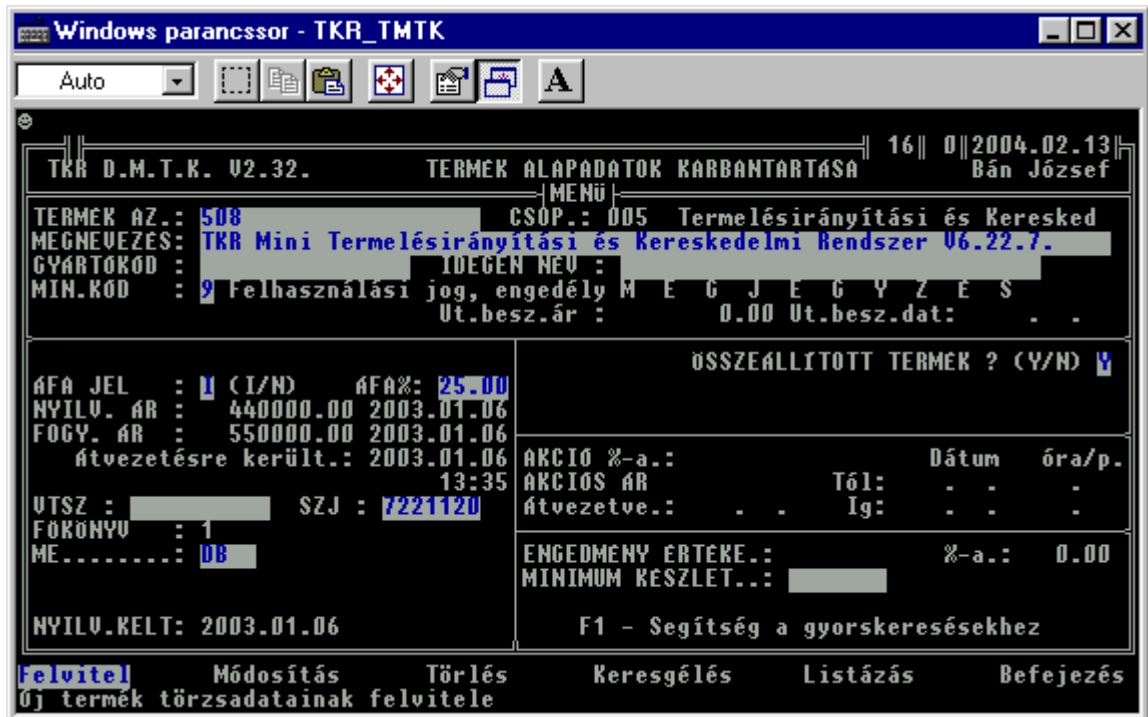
Windows parancssor - TKR_TMTK

Auto

16 0 2004.02.13
TKR D.M.T.K. V2.32. TERMEK ALAPADATOK KARBANTARTASA Bán József
MENÜ
TERMEK AZ.: 508 CSOP.: 005 Termelésirányítási és Keresked
MEGNEVEZES: TKR Mini Termelésirányítási és Kereskedelmi Rendszer V6.22.7.
GYARTOKOD : IDEGEN NEV :
MIN.KOD : 9 Felhasználási jog, engedély M E G J E G Y Z E S
Ut.besz.ár : 0.00 Ut.besz.dat: . .

ÖSSZEALLITOTT TERMEK ? (Y/N) Y

AFA JEL : I (I/N) AFA%: 25.00
NYILV. AR : 440000.00 2003.01.06
FOGY. AR : 550000.00 2003.01.06
Átvezetésre került.: 2003.01.06
13:35
VTSZ : SZJ : 7221120
FÖKÖNYV : 1
ME........: DB

AKCIO %-a.: Dátum óra/p.
AKCIOS AR Tól: . . .
Átvezetve.: . . Ig: . . .

ENGEDMENY ERTEKE.: %-a.: 0.00
MINIMUM KESZLET..:

NYILV.KELT: 2003.01.06 F1 - Segítség a gyorskeresésekhez

Felvitel Módosítás Törlés Keresgélés Listázás Befejezés
Új termék törzsadatainak felvitele